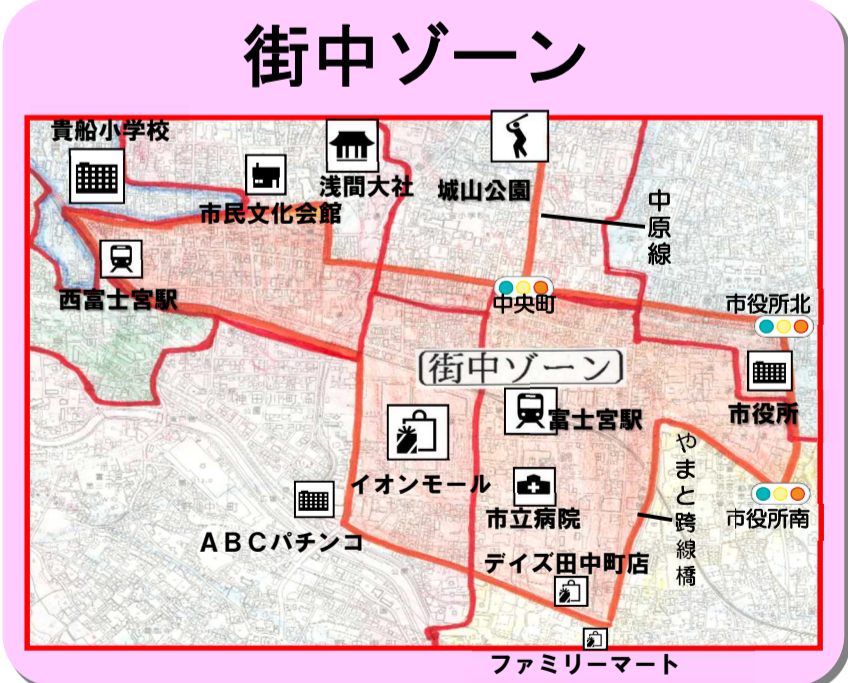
街中ゾーン

貴船小学校

市民文化会館

浅間大社

城山公園

中原線

西富士宮駅

中央町

市役所北

街中ゾーン

富士宮駅

市役所

イオンモール

やまと跨線橋

市立病院

市役所南

ＡＢＣパチンコ

デイズ田中町店

ファミリーマート